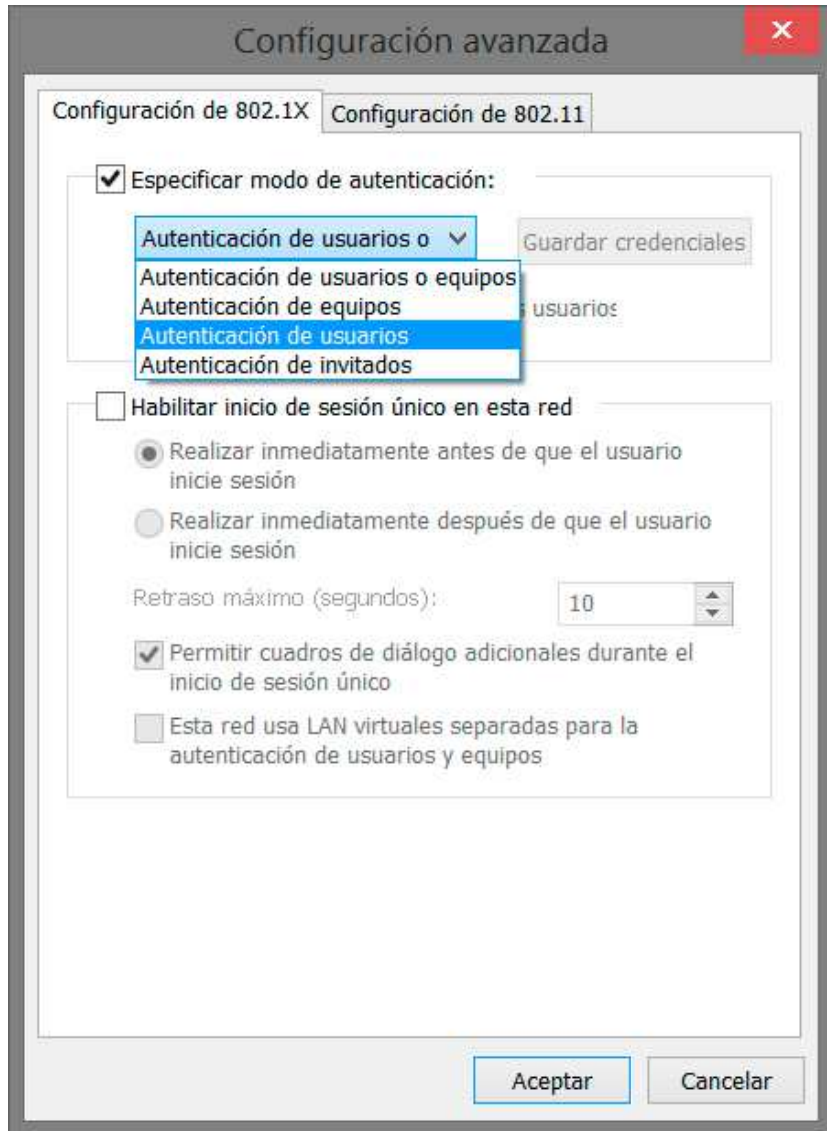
Configuración avanzada

×

Configuración de 802.1X
Configuración de 802.11

Especificar modo de autenticación:

Autenticación de usuarios o

Guardar credenciales

Autenticación de usuarios o equipos
Autenticación de equipos
Autenticación de usuarios
Autenticación de invitados

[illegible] usuarios

Habilitar inicio de sesión único en esta red

Realizar inmediatamente antes de que el usuario inicie sesión

Realizar inmediatamente después de que el usuario inicie sesión

Retraso máximo (segundos):

10

Permitir cuadros de diálogo adicionales durante el inicio de sesión único

Esta red usa LAN virtuales separadas para la autenticación de usuarios y equipos

Aceptar

Cancelar